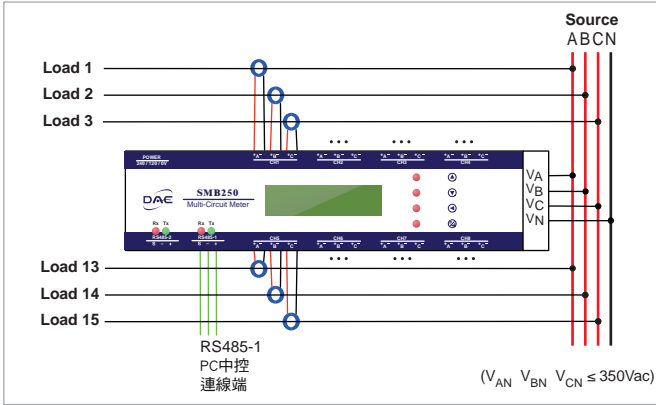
Source
A B C N

Load 1

Load 2

Load 3

POWER
240/120V 6V

"A" "B" "C"
CH1

"A" "B" "C"
CH2

"A" "B" "C"
CH3

"A" "B" "C"
CH4

DAE

SMB250
Multi-Circuit Meter

Rx Tx
RS485-2
B - +

Rx Tx
RS485-1
B - +

CH5
A B C

CH6
A B C

CH7
A B C

CH8
A B C

$V_A$
$V_B$
$V_C$
$V_N$

Load 13

Load 14

Load 15

RS485-1
PC中控
連線端

($V_{AN}$ $V_{BN}$ $V_{CN} \leq 350$Vac)